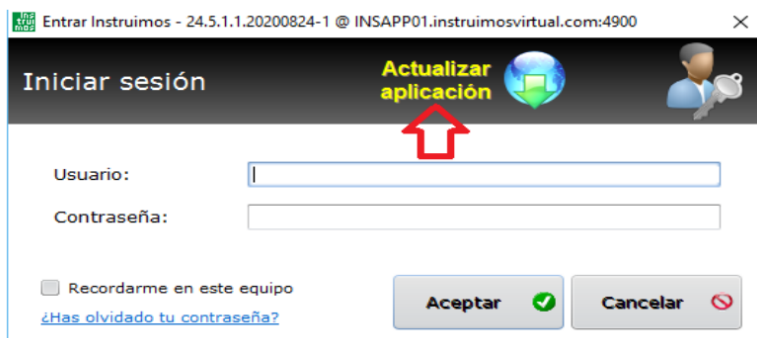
ins tru mos Entrar Instruimos - 24.5.1.1.20200824-1 @ INSAPP01.instruimosvirtual.com:4900 ×

Iniciar sesión

Actualizar aplicación

Usuario:

Contraseña:

Recordarme en este equipo

¿Has olvidado tu contraseña?

Aceptar

Cancelar